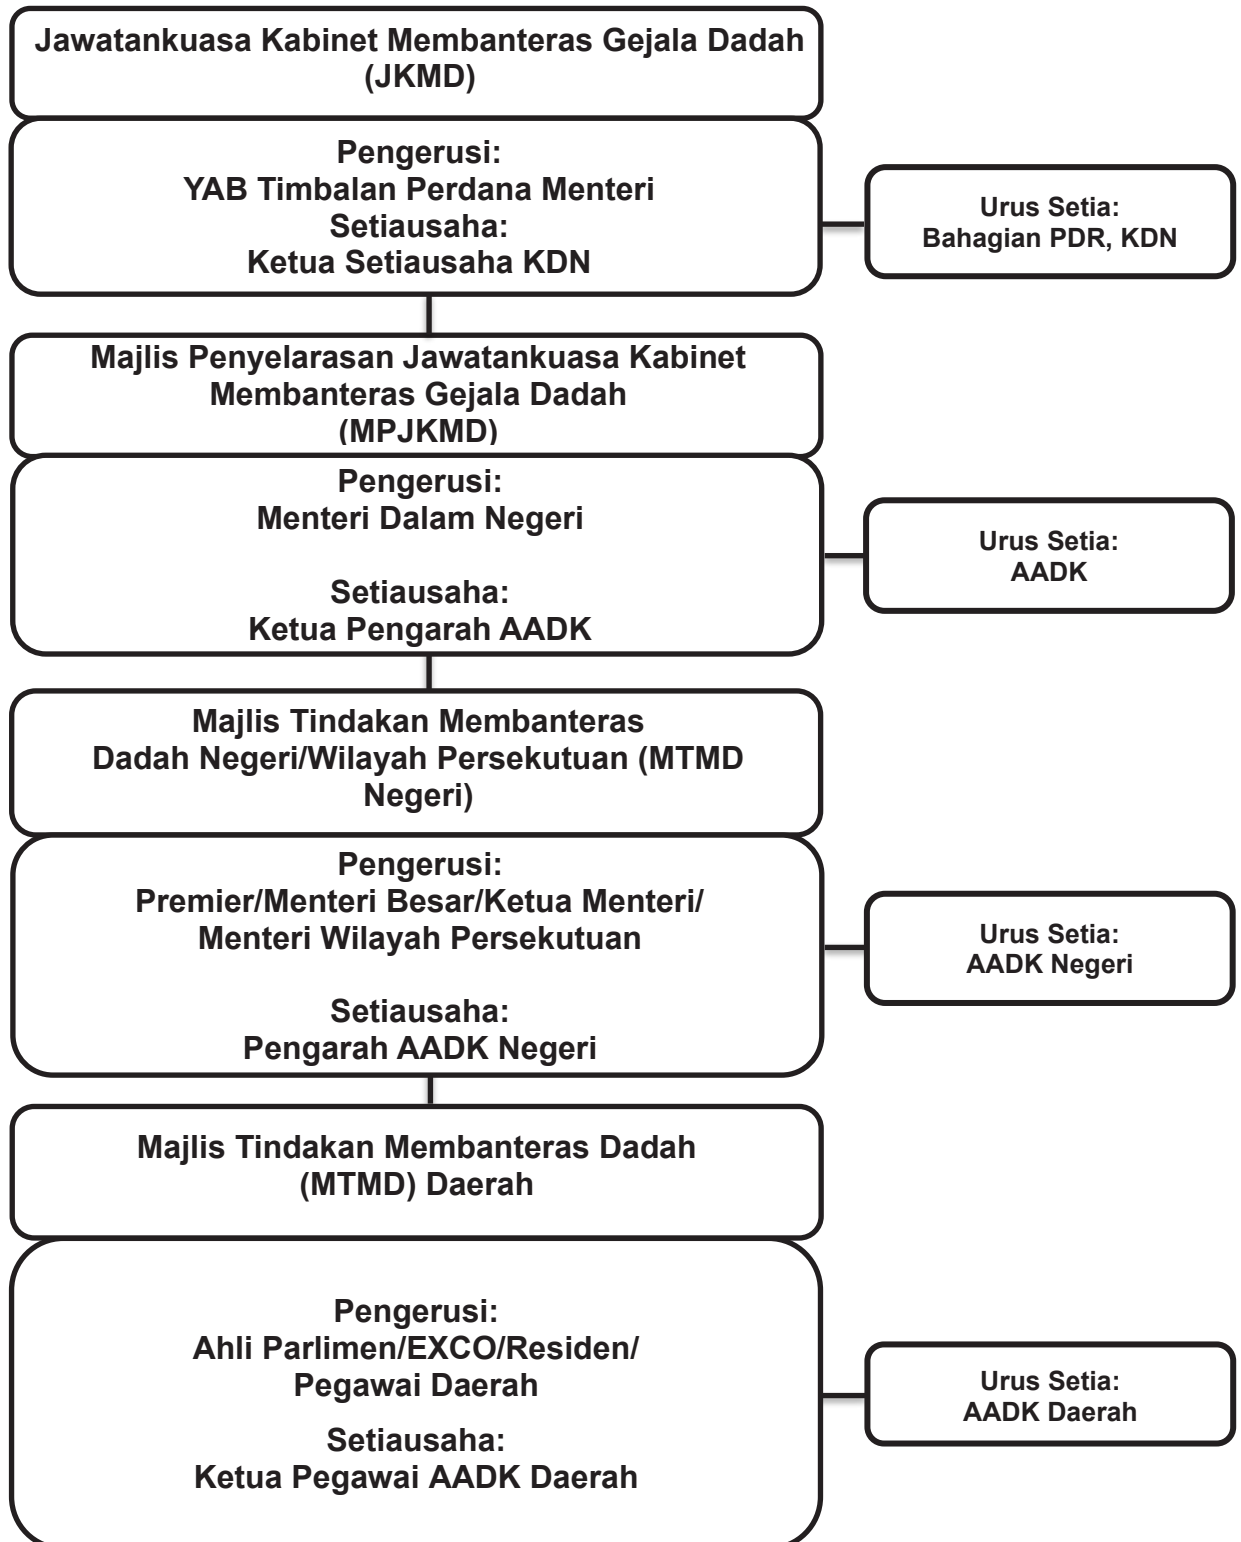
Jawatankuasa Kabinet Membanteras Gejala Dadah (JKMD)

Pengerusi:
YAB Timbalan Perdana Menteri
Setiausaha:
Ketua Setiausaha KDN

Urus Setia:
Bahagian PDR, KDN

Majlis Penyelarasan Jawatankuasa Kabinet Membanteras Gejala Dadah (MPJKMD)

Pengerusi:
Menteri Dalam Negeri

Setiausaha:
Ketua Pengarah AADK

Urus Setia:
AADK

Majlis Tindakan Membanteras Dadah Negeri/Wilayah Persekutuan (MTMD Negeri)

Pengerusi:
Premier/Menteri Besar/Ketua Menteri/ Menteri Wilayah Persekutuan

Setiausaha:
Pengarah AADK Negeri

Urus Setia:
AADK Negeri

Majlis Tindakan Membanteras Dadah (MTMD) Daerah

Pengerusi:
Ahli Parlimen/EXCO/Residen/ Pegawai Daerah

Setiausaha:
Ketua Pegawai AADK Daerah

Urus Setia:
AADK Daerah